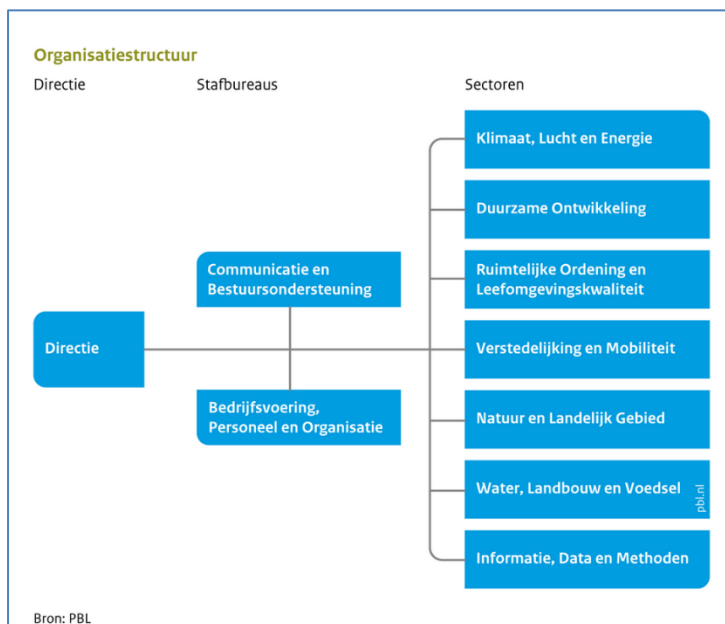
Organisatiestructuur

Directie

Stafbureaus

Sectoren

Directie

Communicatie en Bestuursondersteuning

Bedrijfsvoering, Personeel en Organisatie

Klimaat, Lucht en Energie

Duurzame Ontwikkeling

Ruimtelijke Ordening en Leefomgevingskwaliteit

Verstedelijking en Mobiliteit

Natuur en Landelijk Gebied

Water, Landbouw en Voedsel

pbl.nl

Informatie, Data en Methoden

Bron: PBL